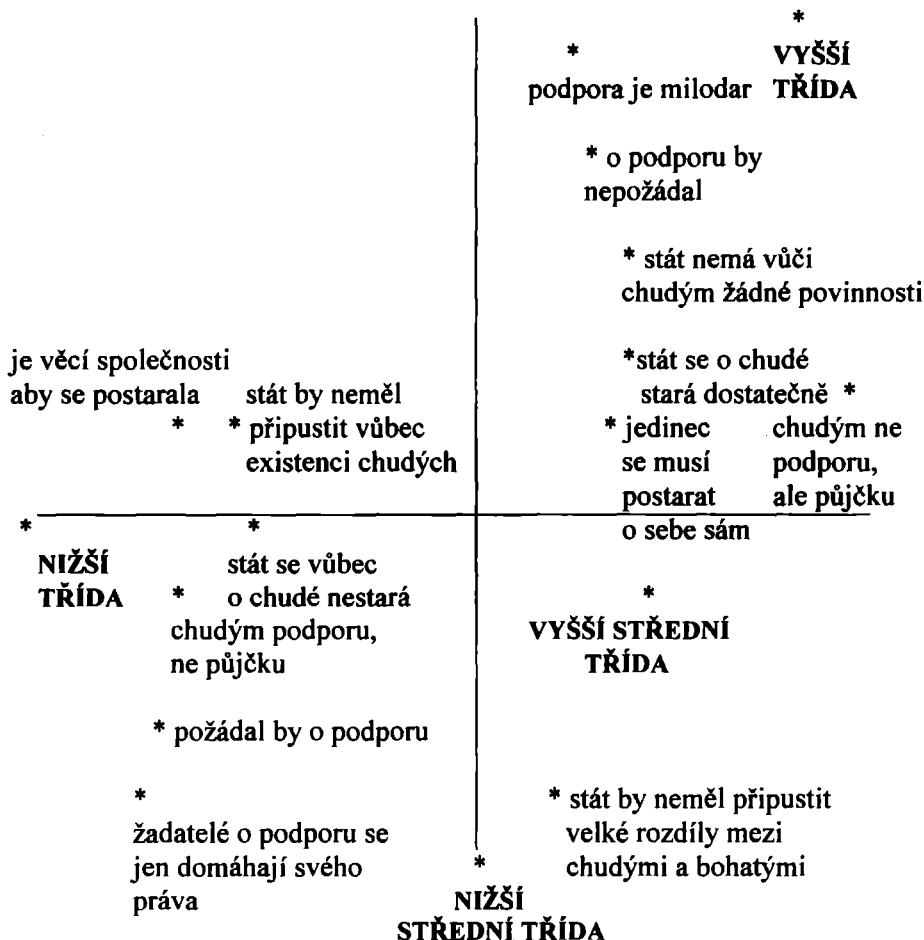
*
* VYŠŠÍ
podpora je milodar TŘÍDA

* o podporu by nepožádal

* stát nemá vůči chudým žádné povinnosti

je věcí společnosti aby se postarala
*

stát by neměl
* připustit vůbec existenci chudých

*stát se o chudé stará dostatečně *

* jedinec se musí postarat o sebe sám

chudým ne podporu, ale půjčku

*
NIŽŠÍ TŘÍDA

*
stát se vůbec
* o chudé nestará

chudým podporu, ne půjčku

*
VYŠŠÍ STŘEDNÍ TŘÍDA

* požádal by o podporu

*
žadatelé o podporu se jen domáhají svého práva

* stát by neměl připustit velké rozdíly mezi chudými a bohatými

*
NIŽŠÍ STŘEDNÍ TŘÍDA